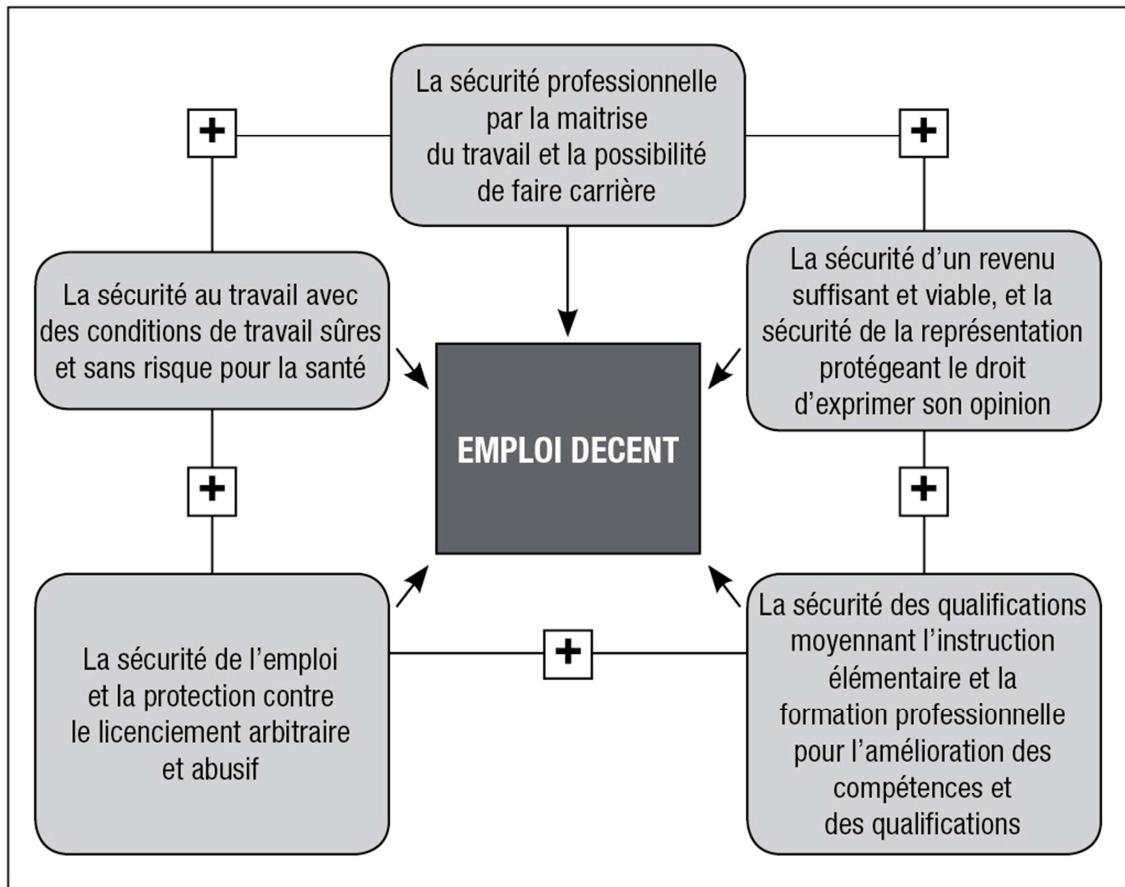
La sécurité professionnelle par la maitrise du travail et la possibilité de faire carrière

+

+

La sécurité au travail avec des conditions de travail sûres et sans risque pour la santé

La sécurité d'un revenu suffisant et viable, et la sécurité de la représentation protégeant le droit d'exprimer son opinion

EMPLOI DECENT

+

+

La sécurité de l'emploi et la protection contre le licenciement arbitraire et abusif

+

La sécurité des qualifications moyennant l'instruction élémentaire et la formation professionnelle pour l'amélioration des compétences et des qualifications